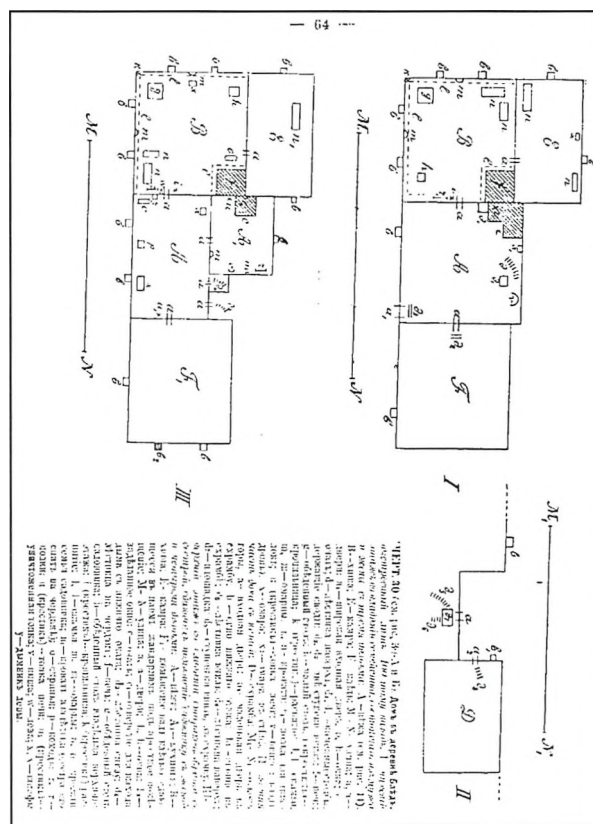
— 64 —

$\mathcal{N}_1$

$\mathcal{N}$

$\mathcal{B}$

$\mathcal{E}$

$\mathcal{A}$

$\mathcal{F}$

$\mathcal{B}$

$\mathcal{E}$

$\mathcal{A}$

$\mathcal{F}_1$

$\mathcal{D}$

I

II

III

$\mathcal{N}_1$

$\mathcal{N}$

$\mathcal{N}_1$

$\mathcal{N}$

ЧЕРТ. 30 (см. рис. 30—А и Б). Домъ въ деревнѣ Балк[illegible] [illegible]

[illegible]